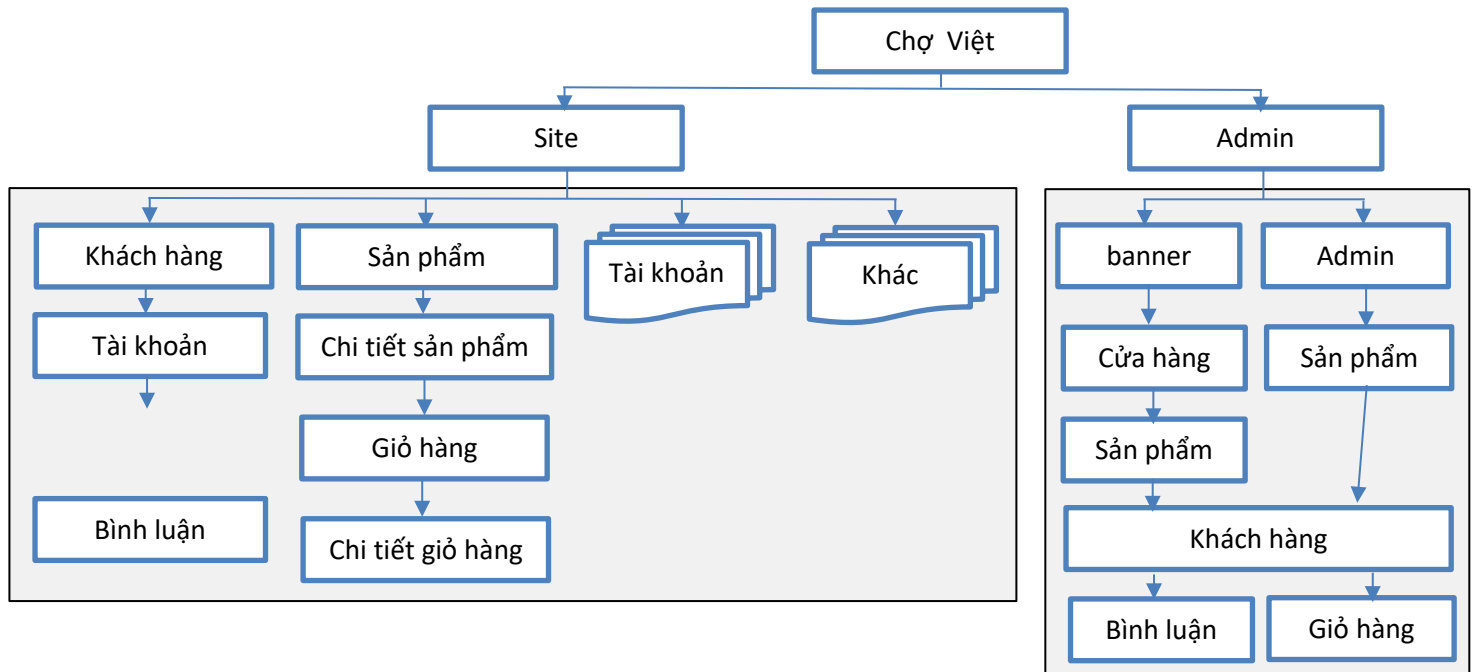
Chợ Việt

Site

Admin

Khách hàng

Tài khoản

Bình luận

Sản phẩm

Chi tiết sản phẩm

Giỏ hàng

Chi tiết giỏ hàng

Tài khoản

Khác

banner

Cửa hàng

Sản phẩm

Admin

Sản phẩm

Khách hàng

Bình luận

Giỏ hàng